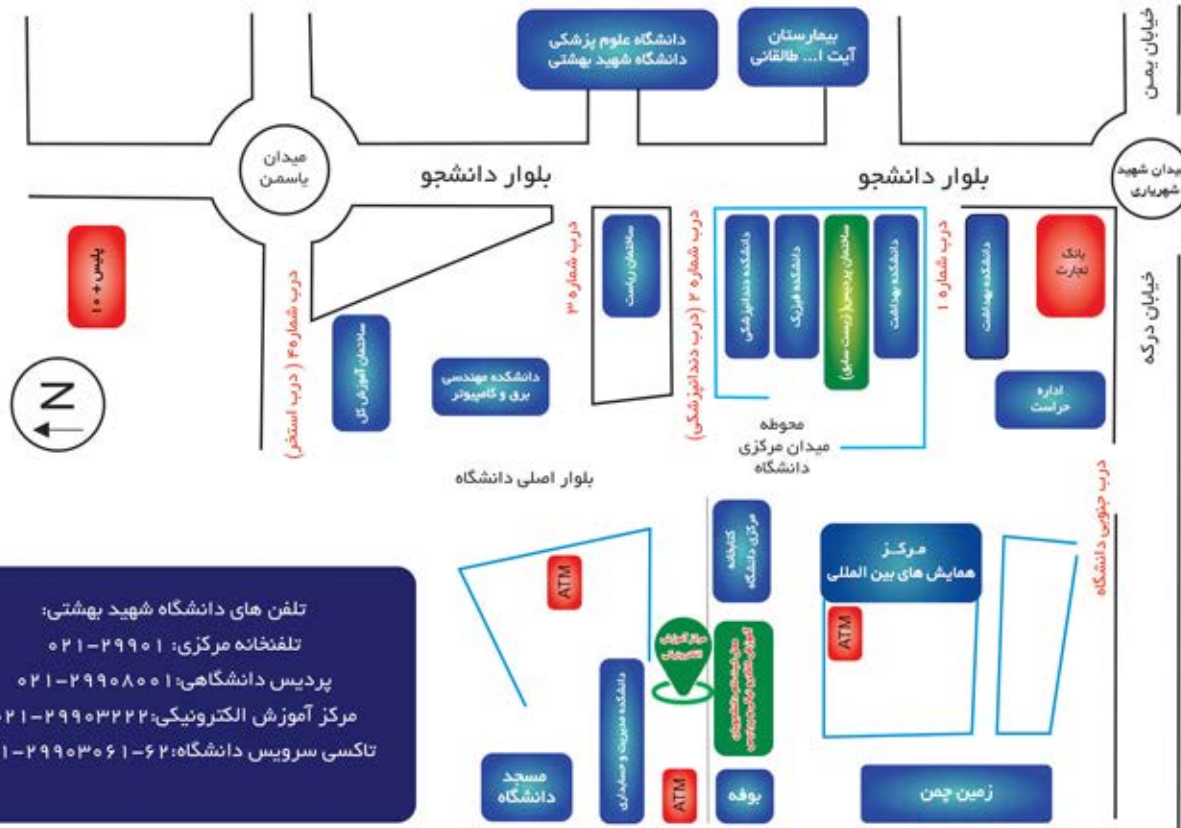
دانشگاه علوم پزشکی
دانشگاه شهید بهشتی

بیمارستان
آیت ا... طالقانی

خیابان یمن

میدان
یاسمن

بلوار دانشجو

بلوار دانشجو

میدان شهید
شهریاری

پلیس +۱۰

درب شماره ۴۵ (درب استخر)

ساختمان آموزش کل

دانشکده مهندسی
برق و کامپیوتر

درب شماره ۳

ساختمان ریاست

درب شماره ۲ (درب دندانپزشکی)

دانشکده دندانپزشکی

دانشکده فیزیک

ساختمان پردیس (زیست سلولی)

دانشکده بهداشت

درب شماره ۱

دانشکده بهداشت

بانک
تجارت

خیابان درکه

اداره
حراست

محوطه
میدان مرکزی
دانشگاه

بلوار اصلی دانشگاه

درب جنوبی دانشگاه

کتابخانه
مرکزی دانشگاه

مرکز
همایش های بین المللی

ATM

ATM

مرکز آموزش الکترونیکی

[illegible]

دانشکده مدیریت و حسابداری

مسجد
دانشگاه

ATM

بوفه

زمین چمن

تلفن های دانشگاه شهید بهشتی:
تلفنخانه مرکزی: ۰۲۱-۲۹۹۰۱
پردیس دانشگاهی:۰۲۱-۲۹۹۰۸۰۰۱
مرکز آموزش الکترونیکی:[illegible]۲۱-۲۹۹۰۳۲۲۲
تاکسی سرویس دانشگاه:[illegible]۱-۲۹۹۰۳۰۶۱-۶۲